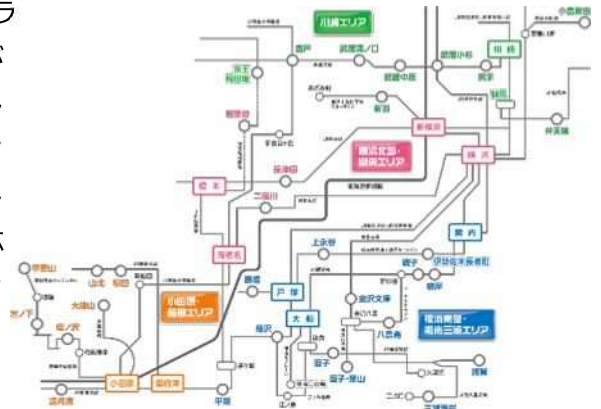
ラ
な
.
,
.
ホ

川崎エリア
登戸
武蔵溝ノ口
武蔵小杉
川崎
小島新田
武蔵中原
新川崎
蒲田
新宿
あざみ野
新横浜
横浜
仲木戸
長津田
横浜北部・田園エリア
橋本
海老名
二俣川
上永谷
関内
伊勢佐木長者町
戸塚
大船
藤沢
小田原・箱根エリア
金沢文庫
八景島
横浜南部・湘南三浦エリア
逗子
逗子・葉山
小田原
国府津
平塚
江ノ島
湯河原
大雄山
平塚